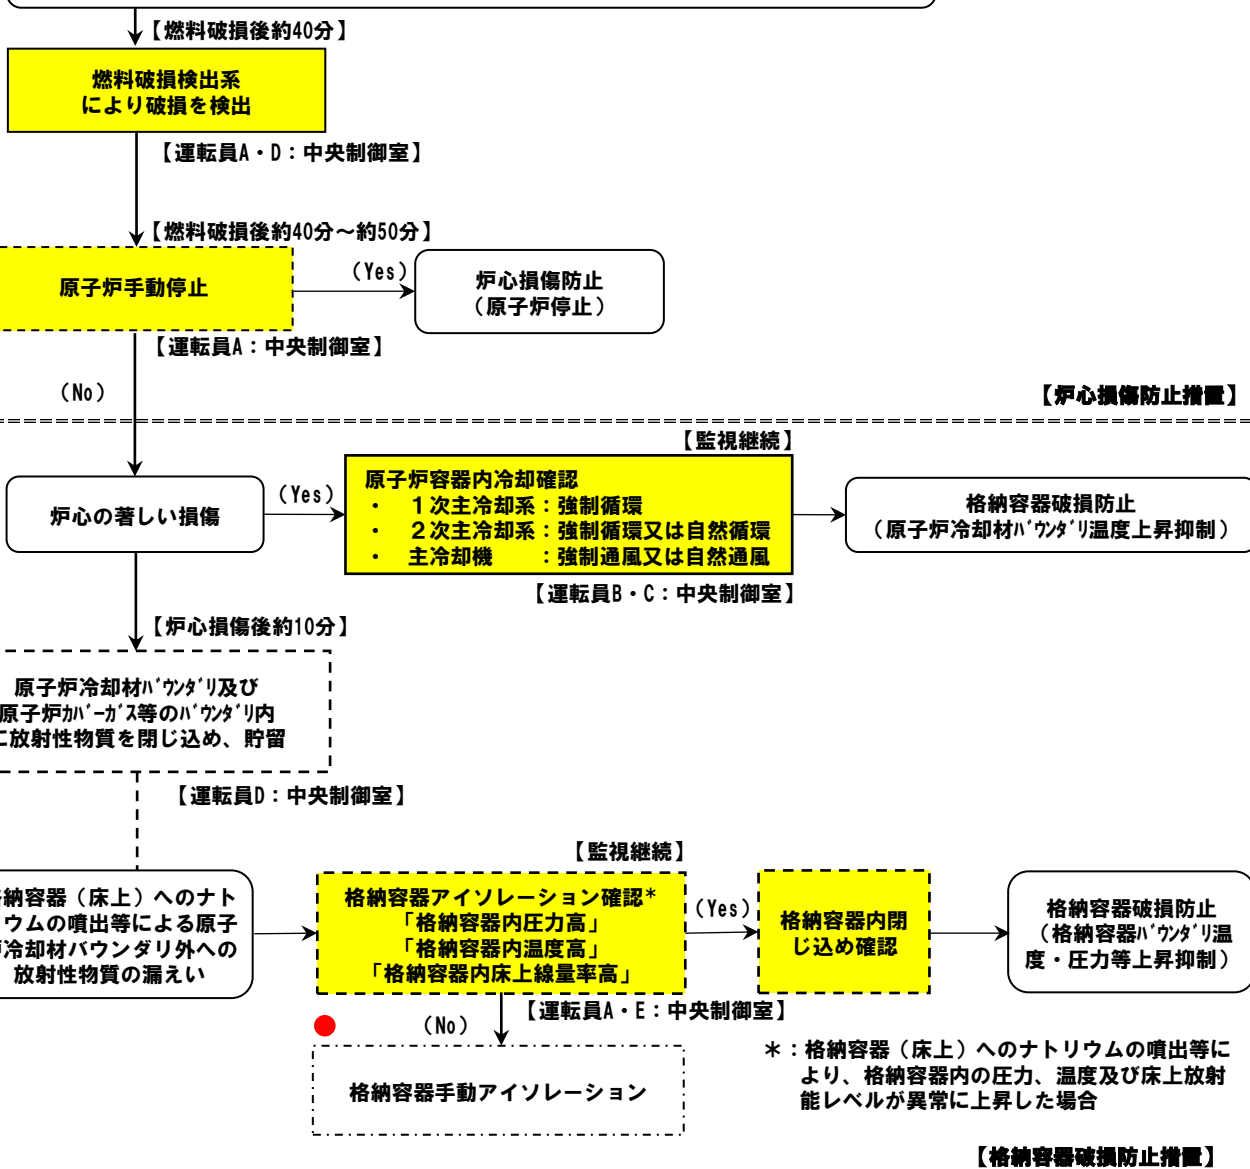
【燃料破損後約40分】

燃料破損検出系
により破損を検出

【運転員A・D：中央制御室】

【燃料破損後約40分～約50分】

原子炉手動停止

（Yes）

炉心損傷防止
（原子炉停止）

【運転員A：中央制御室】

（No）

【炉心損傷防止措置】

【監視継続】

炉心の著しい損傷

（Yes）

原子炉容器内冷却確認
・ １次主冷却系：強制循環
・ ２次主冷却系：強制循環又は自然循環
・ 主冷却機 ：強制通風又は自然通風

格納容器破損防止
（原子炉冷却材ﾊﾞｳﾝﾀﾞﾘ温度上昇抑制）

【運転員B・C：中央制御室】

【炉心損傷後約10分】

原子炉冷却材ﾊﾞｳﾝﾀﾞﾘ及び
原子炉ｶﾊﾞｰｶﾞｽ等のﾊﾞｳﾝﾀﾞﾘ内
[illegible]放射性物質を閉じ込め、貯留

【運転員D：中央制御室】

【監視継続】

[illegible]納容器（床上）へのナト
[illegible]ウムの噴出等による原子
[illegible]冷却材バウンダリ外への
放射性物質の漏えい

格納容器アイソレーション確認＊
「格納容器内圧力高」
「格納容器内温度高」
「格納容器内床上線量率高」

（Yes）

格納容器内閉
じ込め確認

格納容器破損防止
（格納容器ﾊﾞｳﾝﾀﾞﾘ温
度・圧力等上昇抑制）

【運転員A・E：中央制御室】

（No）

格納容器手動アイソレーション

＊：格納容器（床上）へのナトリウムの噴出等に
より、格納容器内の圧力、温度及び床上放射
能レベルが異常に上昇した場合

【格納容器破損防止措置】